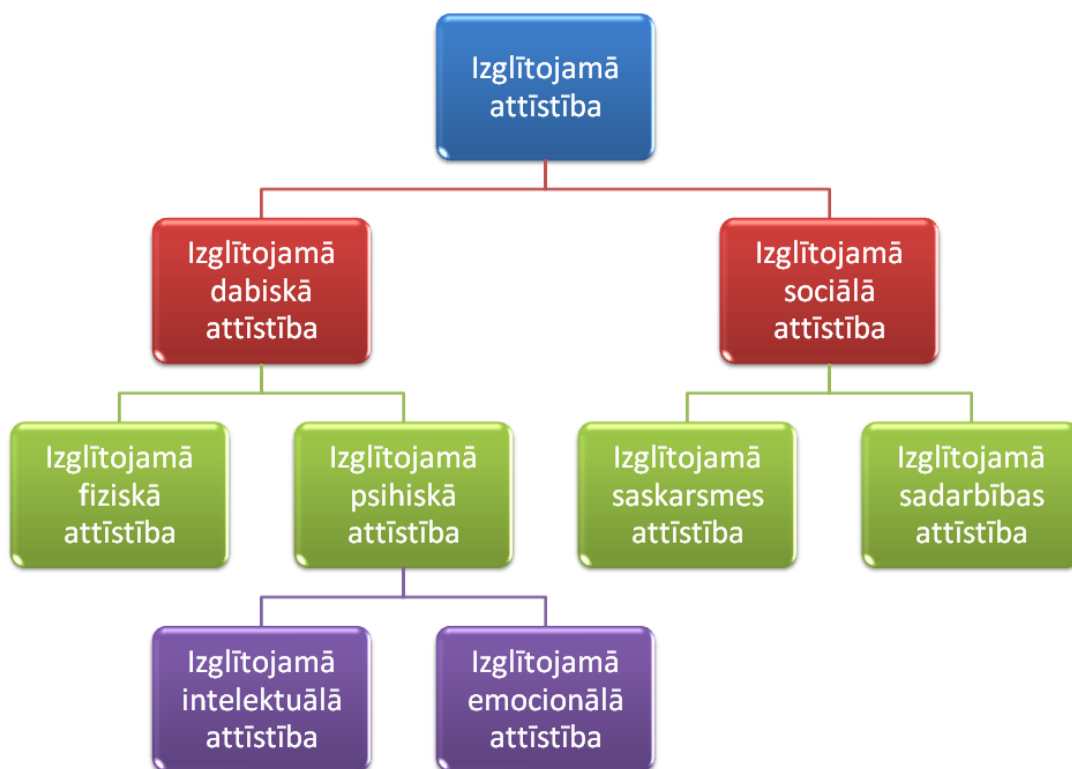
Izglītojamā attīstība

Izglītojamā dabiskā attīstība

Izglītojamā sociālā attīstība

Izglītojamā fiziskā attīstība

Izglītojamā psihiskā attīstība

Izglītojamā saskarsmes attīstība

Izglītojamā sadarbības attīstība

Izglītojamā intelektuālā attīstība

Izglītojamā emocionālā attīstība